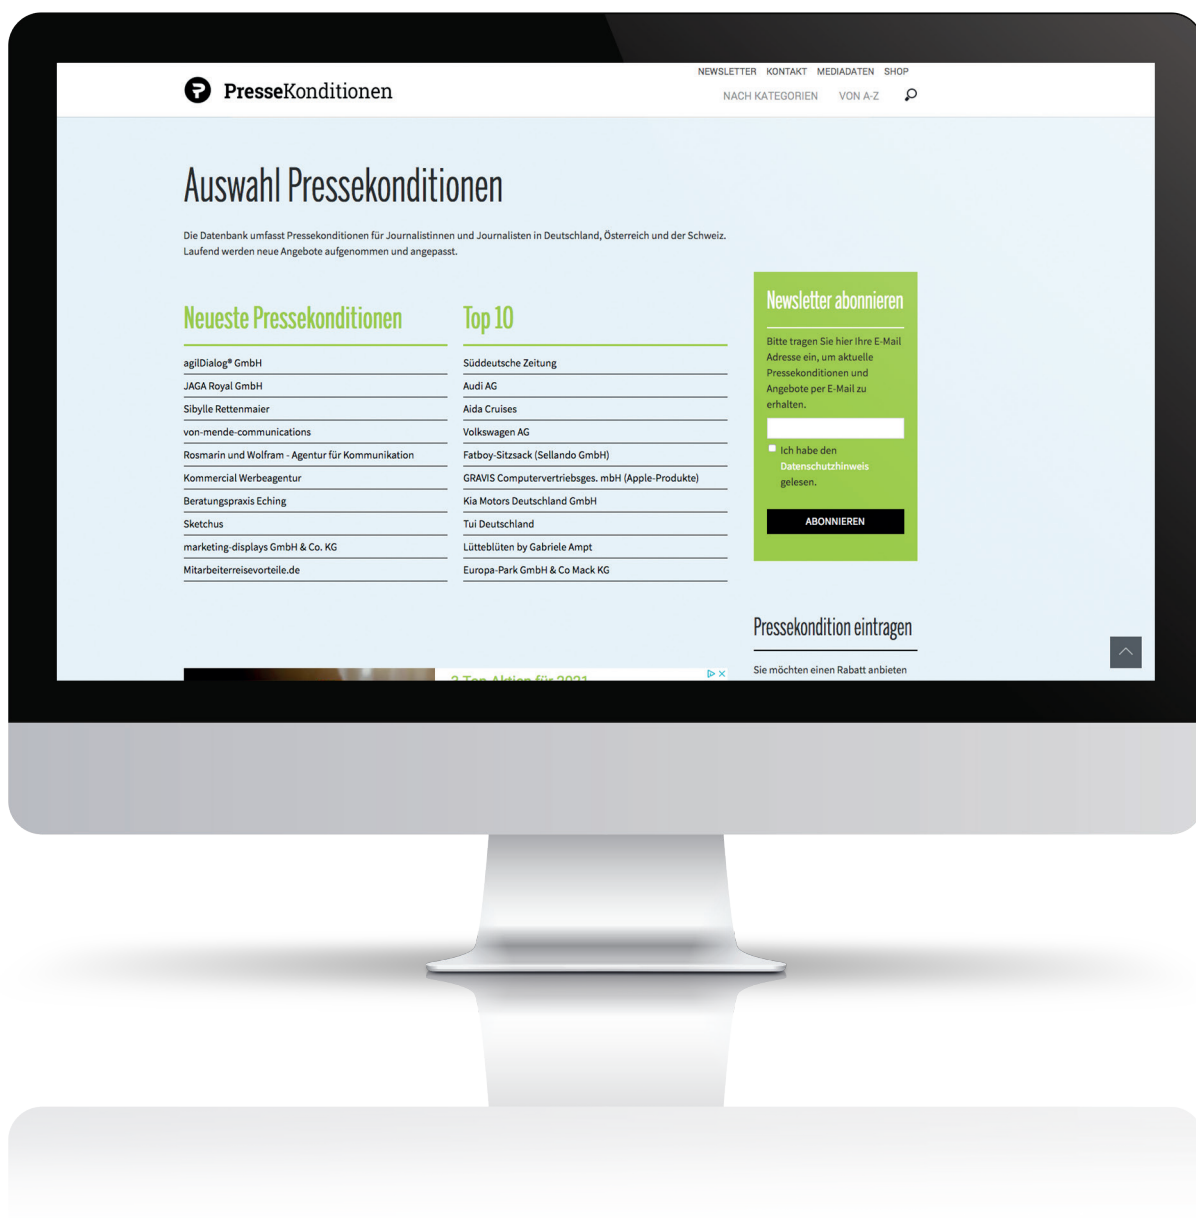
PresseKonditionen

NEWSLETTER KONTAKT MEDIADATEN SHOP

NACH KATEGORIEN VON A-Z

Auswahl Pressekonditionen

Die Datenbank umfasst Pressekonditionen für Journalistinnen und Journalisten in Deutschland, Österreich und der Schweiz. Laufend werden neue Angebote aufgenommen und angepasst.

Neueste Pressekonditionen

agilDialog® GmbH
JAGA Royal GmbH
Sibylle Rettenmaier
von-mende-communications
Rosmarin und Wolfram - Agentur für Kommunikation
Kommercial Werbeagentur
Beratungspraxis Eching
Sketchus
marketing-displays GmbH & Co. KG
Mitarbeiterreisevorteile.de

Top 10

Süddeutsche Zeitung
Audi AG
Aida Cruises
Volkswagen AG
Fatboy-Sitzsack (Sellando GmbH)
GRAVIS Computervertriebsges. mbH (Apple-Produkte)
Kia Motors Deutschland GmbH
Tui Deutschland
Lütteblüten by Gabriele Ampt
Europa-Park GmbH & Co Mack KG

Newsletter abonnieren

Bitte tragen Sie hier Ihre E-Mail Adresse ein, um aktuelle Pressekonditionen und Angebote per E-Mail zu erhalten.

Ich habe den Datenschutzhinweis gelesen.

ABONNIEREN

Pressekondition eintragen

Sie möchten einen Rabatt anbieten

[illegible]